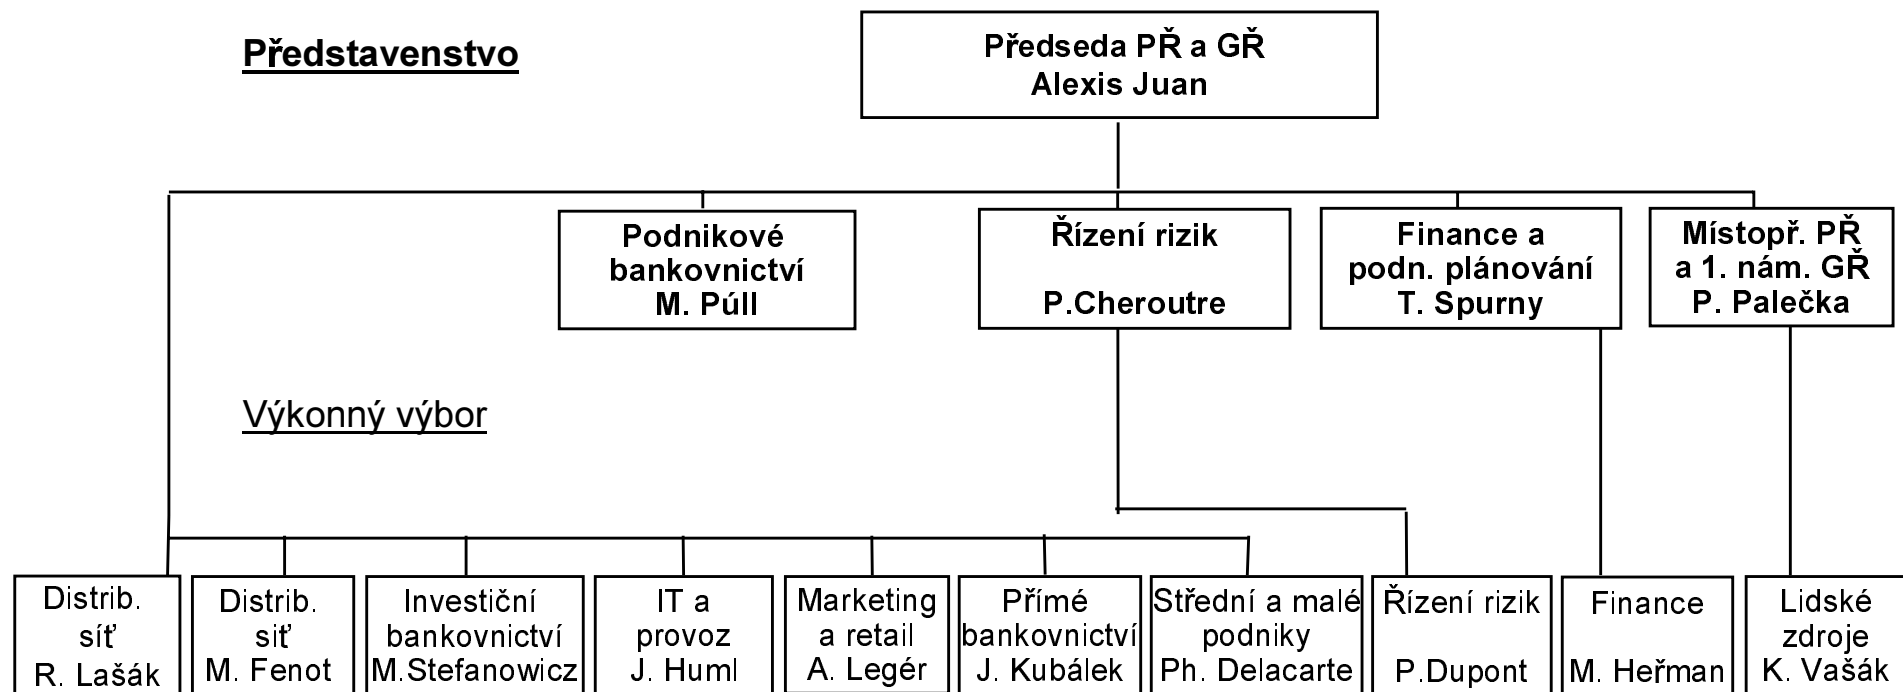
Představenstvo

Předseda PŘ a GŘ
Alexis Juan

Podnikové bankovnictví
M. Púll

Řízení rizik

P.Cheroutre

Finance a podn. plánování
T. Spurny

Místopř. PŘ a 1. nám. GŘ
P. Palečka

Výkonný výbor

Distrib. síť
R. Lašák

Distrib. síť
M. Fenot

Investiční bankovnictví
M.Stefanowicz

IT a provoz
J. Huml

Marketing a retail
A. Legér

Přímé bankovnictví
J. Kubálek

Střední a malé podniky
Ph. Delacarte

Řízení rizik

P.Dupont

Finance

M. Heřman

Lidské zdroje
K. Vašák